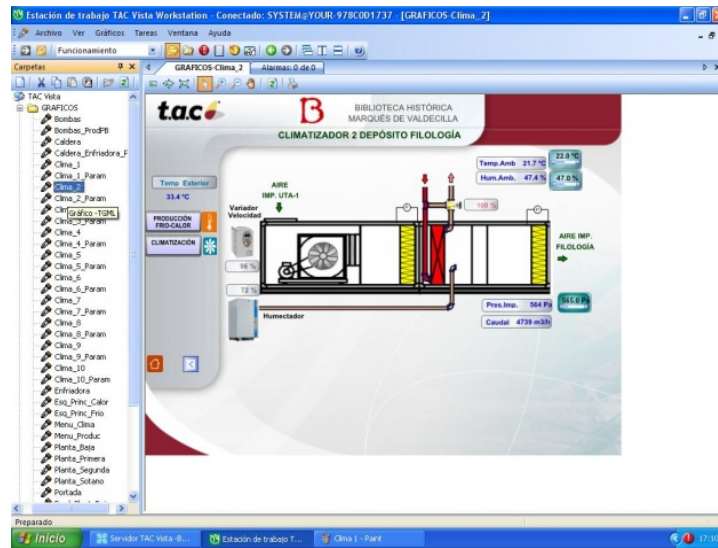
Estación de trabajo TAC Vista Workstation - Conectado: SYSTEM@YOUR-978C0D1737 - [GRAFICOS-Clima_2]

Archivo Ver Gráficos Tareas Ventana Ayuda

Funcionamiento

Carpetas

GRAFICOS-Clima_2 Alarmas: 0 de 0

TAC Vista
GRAFICOS
Bombas
Bombas_ProdPB
Caldera
Caldera_Enfriadora_F
Clima_1
Clima_1_Param
Clima_2
Clima_2_Param
Gráfico -TGML
Clima_3_Param
Clima_4
Clima_4_Param
Clima_5
Clima_5_Param
Clima_6
Clima_6_Param
Clima_7
Clima_7_Param
Clima_8
Clima_8_Param
Clima_9
Clima_9_Param
Clima_10
Clima_10_Param
Enfriadora
Esq_Princ_Calor
Esq_Princ_Frio
Menu_Clima
Menu_Produc
Planta_Baja
Planta_Primera
Planta_Segunda
Planta_Sotano
Portada

t.a.c

BIBLIOTECA HISTÓRICA
MARQUÉS DE VALDECILLA

CLIMATIZADOR 2 DEPÓSITO FILOLOGÍA

Temp.Amb 21.7 °C
22.0 °C
Hum.Amb. 47.4 %
47.0 %

Temp Exterior
33.4 °C

AIRE
IMP. UTA-1

Variador
Velocidad

100 %

PRODUCCIÓN
FRIO-CALOR

CLIMATIZACIÓN

96 %

72 %

AIRE IMP.
FILOLOGÍA

Humectador

Pres.Imp. 564 Pa
565.0 Pa
Caudal 4739 m3/h

Preparado

Inicio
Servidor TAC Vista -B...
Estación de trabajo T...
Clima 1 - Paint
17:1